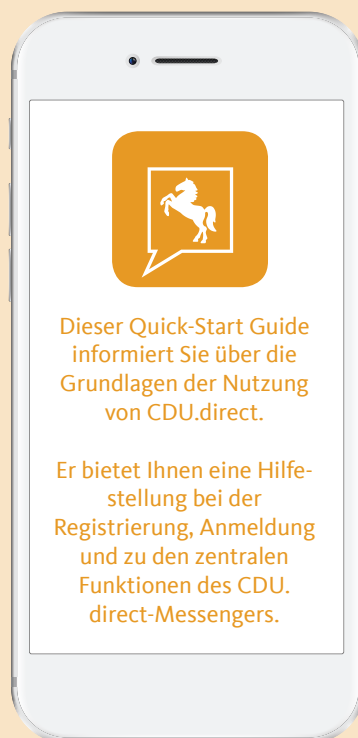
Dieser Quick-Start Guide informiert Sie über die Grundlagen der Nutzung von CDU.direct.

Er bietet Ihnen eine Hilfestellung bei der Registrierung, Anmeldung und zu den zentralen Funktionen des CDU. direct-Messengers.